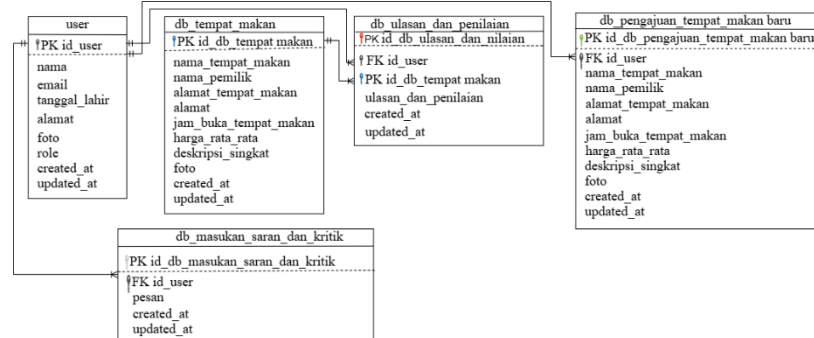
user
PK id_user
nama
email
tanggal_lahir
alamat
foto
role
created_at
updated_at

db_tempat_makan
PK id_db_tempat makan
nama_tempat_makan
nama_pemilik
alamat_tempat_makan
alamat
jam_buka_tempat_makan
harga_rata_rata
deskripsi_singkat
foto
created_at
updated_at

db_ulasan_dan_penilaian
PK id_db_ulasan_dan_nilaian
FK id_user
PK id_db_tempat makan
ulasan_dan_penilaian
created_at
updated_at

db_pengajuan_tempat_makan baru
PK id_db_pengajuan_tempat_makan baru
FK id_user
nama_tempat_makan
nama_pemilik
alamat_tempat_makan
alamat
jam_buka_tempat_makan
harga_rata_rata
deskripsi_singkat
foto
created_at
updated_at

db_masukan_saran_dan_kritik
PK id_db_masukan_saran_dan_kritik
FK id_user
pesan
created_at
updated_at